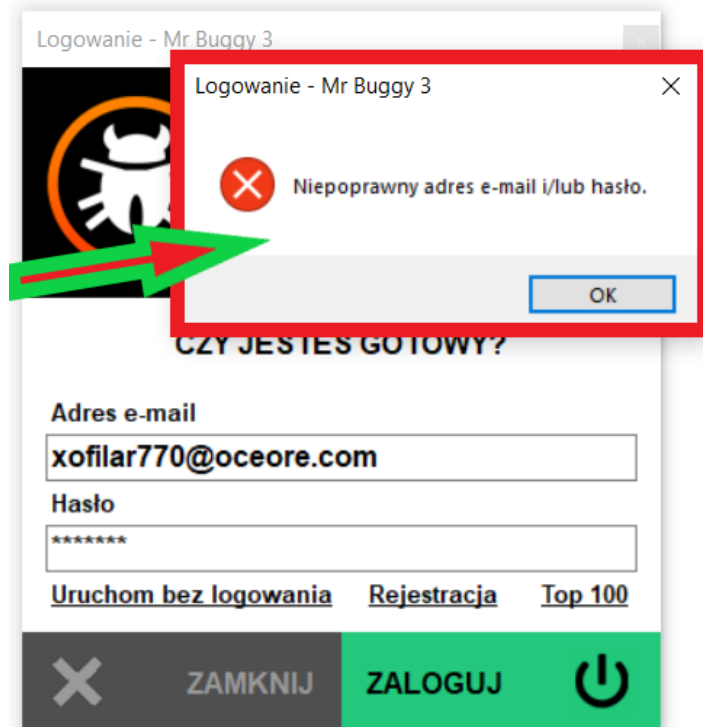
Logowanie - Mr Buggy 3

Logowanie - Mr Buggy 3

Niepoprawny adres e-mail i/lub hasło.

OK

CZY JESTEŚ GOTOWY?

Adres e-mail

xofilar770@oceore.com

Hasło

*******

Uruchom bez logowania

Rejestracja

Top 100

ZAMKNIJ

ZALOGUJ